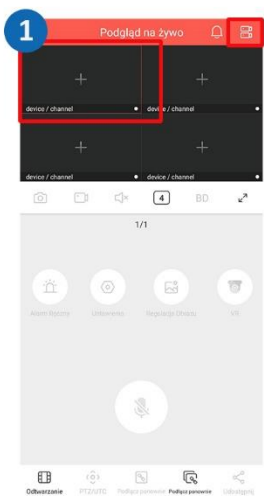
1

Podgląd na żywo

+
device / channel

+
device / channel

+
device / channel

+
device / channel

4

BD

1/1

Alarm Ręczny

Ulubione

Regulacja Obrazu

VR

Odtwarzanie

PTZ/UTC

Podłącz ponownie

Podłącz ponownie

Udostępnij